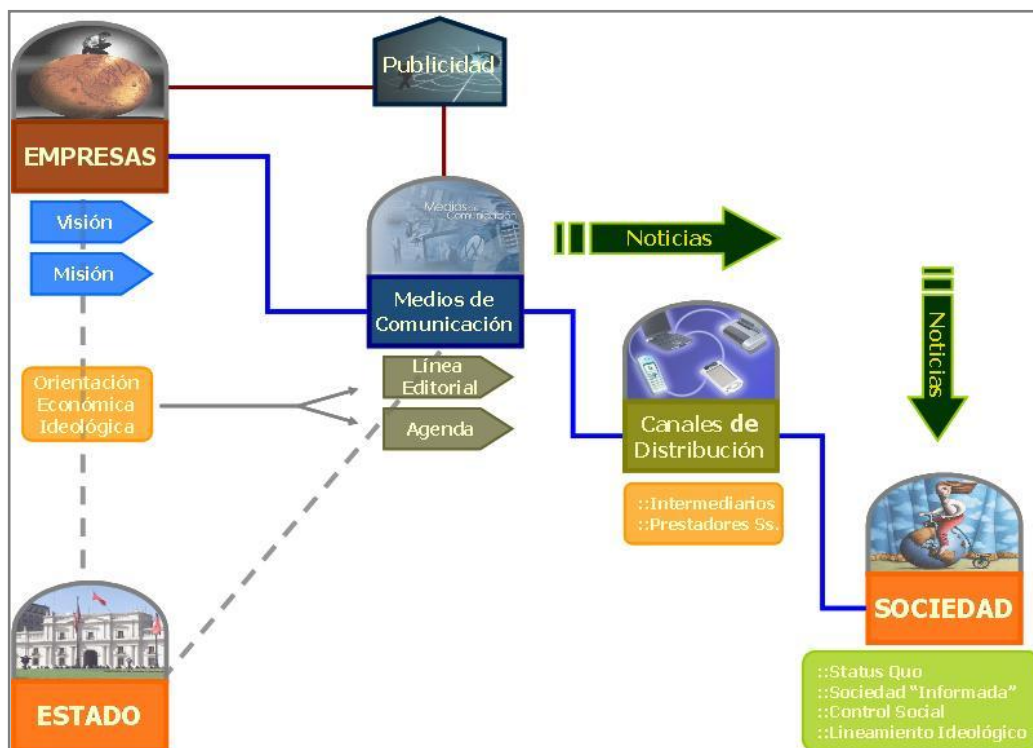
Publicidad

EMPRESAS

Visión

Misión

Medios de Comunicación

Noticias

Noticias

Medios de Comunicación

Orientación Económica Ideológica

Línea Editorial

Agenda

Canales de Distribución

::Intermediarios
::Prestadores Ss.

SOCIEDAD

::Status Quo
::Sociedad "Informada"
::Control Social
::Lineamiento Ideológico

ESTADO